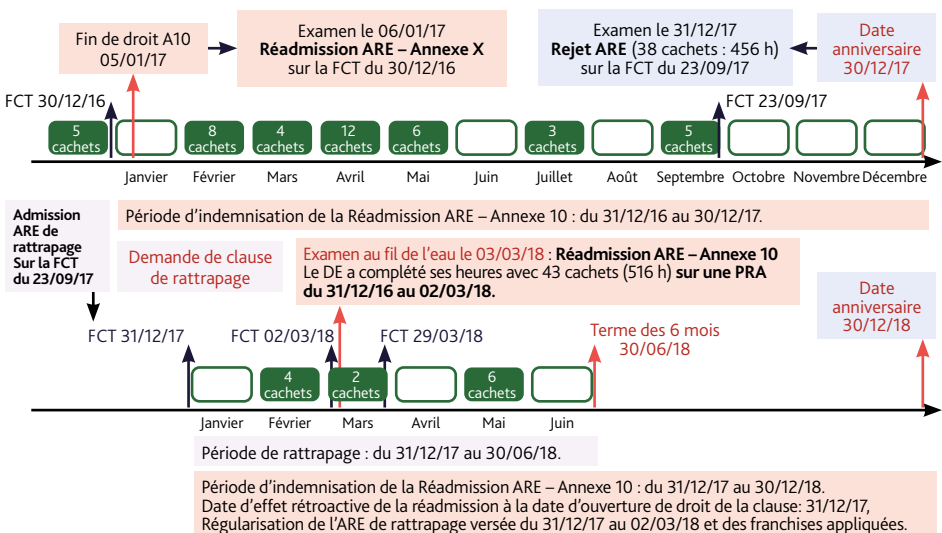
Fin de droit A10
05/01/17

Examen le 06/01/17
**Réadmission ARE – Annexe X**
sur la FCT du 30/12/16

Examen le 31/12/17
**Rejet ARE** (38 cachets : 456 h)
sur la FCT du 23/09/17

Date anniversaire
30/12/17

FCT 30/12/16

FCT 23/09/17

5 cachets
8 cachets
4 cachets
12 cachets
6 cachets
3 cachets
5 cachets

Janvier Février Mars Avril Mai Juin Juillet Août Septembre Octobre Novembre Décembre

Admission ARE de rattrapage Sur la FCT du 23/09/17

Période d'indemnisation de la Réadmission ARE – Annexe 10 : du 31/12/16 au 30/12/17.

Demande de clause de rattrapage

Examen au fil de l'eau le 03/03/18 : **Réadmission ARE – Annexe 10**
Le DE a complété ses heures avec 43 cachets (516 h) **sur une PRA du 31/12/16 au 02/03/18.**

Date anniversaire
30/12/18

FCT 31/12/17

FCT 02/03/18

FCT 29/03/18

Terme des 6 mois
30/06/18

4 cachets
2 cachets
6 cachets

Janvier Février Mars Avril Mai Juin

Période de rattrapage : du 31/12/17 au 30/06/18.

Période d'indemnisation de la Réadmission ARE – Annexe 10 : du 31/12/17 au 30/12/18.
Date d'effet rétroactive de la réadmission à la date d'ouverture de droit de la clause: 31/12/17,
Régularisation de l'ARE de rattrapage versée du 31/12/17 au 02/03/18 et des franchises appliquées.